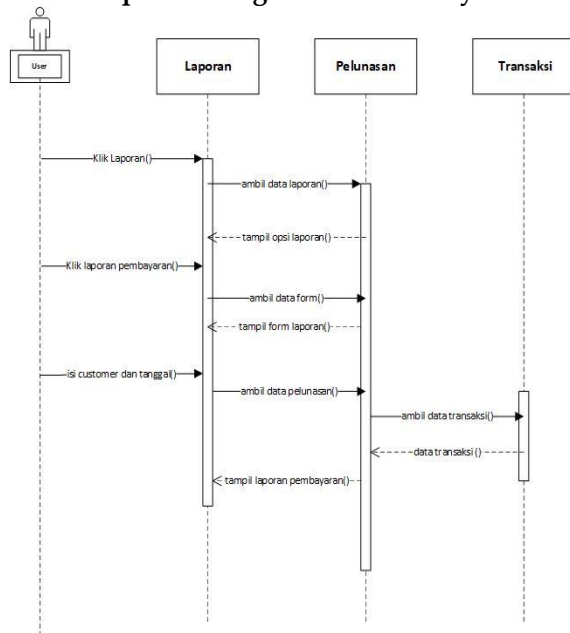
User

Laporan

Pelunasan

Transaksi

Klik Laporan()

ambil data laporan()

tampil opsi laporan()

Klik laporan pembayaran()

ambil data form()

tampil form laporan()

isi customer dan tanggal()

ambil data pelunasan()

ambil data transaksi()

data transaksi ()

tampil laporan pembayaran()